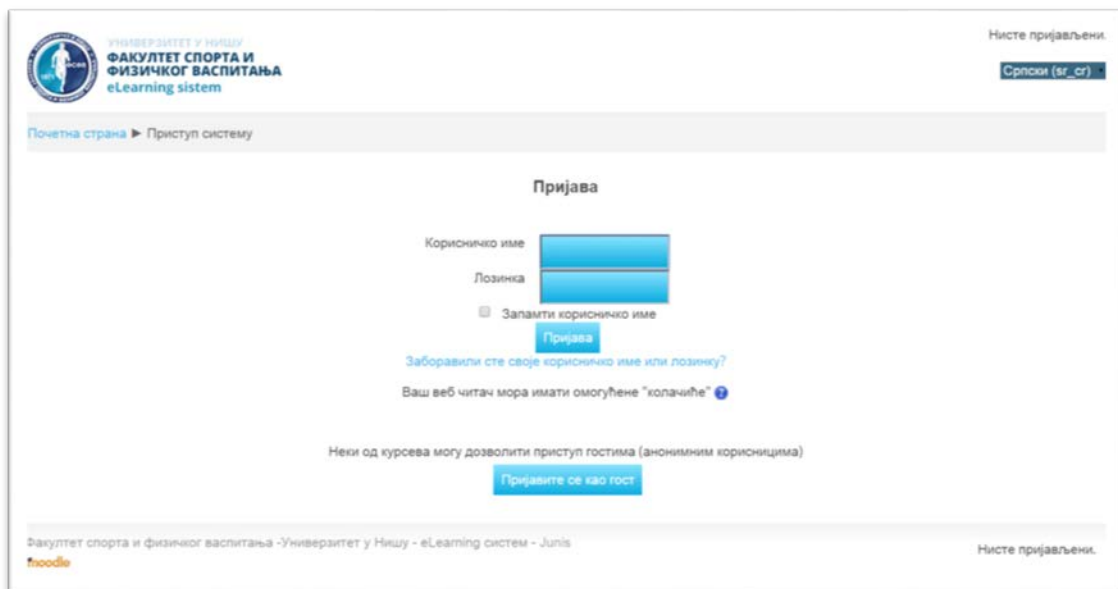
УНИВЕРЗИТЕТ У НИШУ
ФАКУЛТЕТ СПОРТА И ФИЗИЧКОГ ВАСПИТАЊА
eLearning sistem

Нисте пријављени.

Српски (sr_cr)

Почетна страна ► Приступ систему

Пријава

Корисничко име

Лозинка

Запамти корисничко име

Пријава

Заборавили сте своје корисничко име или лозинку?

Ваш веб читач мора имати омогућене "колачиће"

Неки од курсева могу дозволити приступ гостима (анонимним корисницима)

Пријавите се као гост

Факултет спорта и физичког васпитања -Универзитет у Нишу - eLearning систем - Junis

moodle

Нисте пријављени.